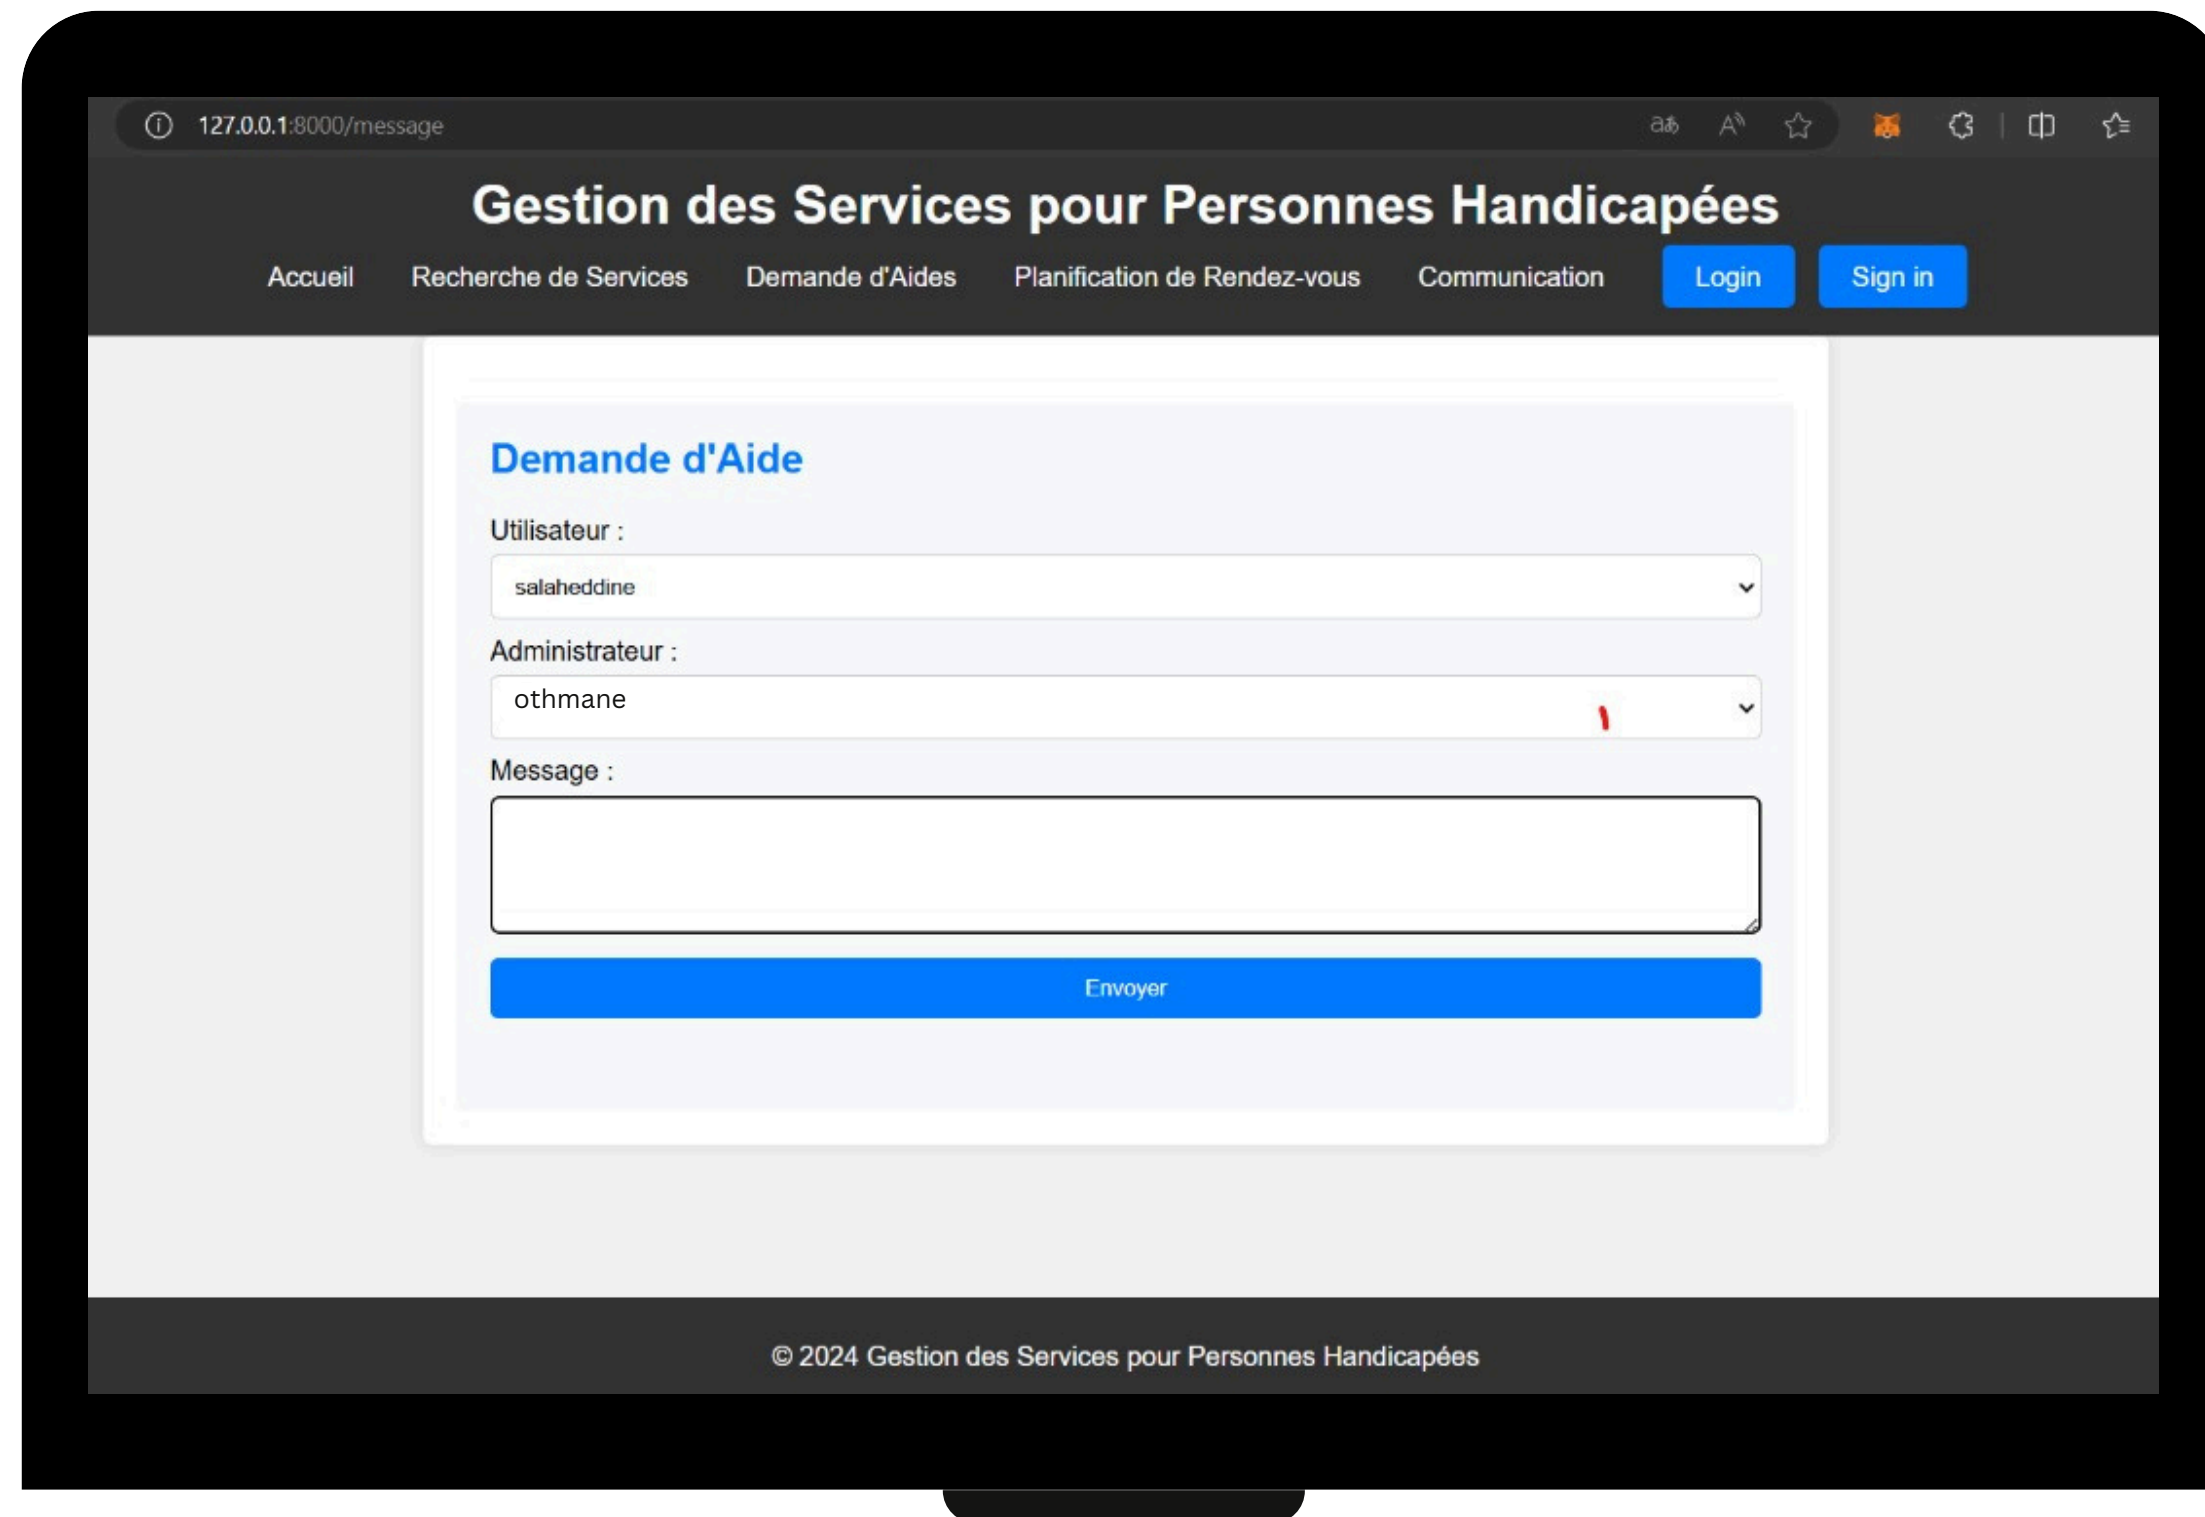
127.0.0.1:8000/message

Gestion des Services pour Personnes Handicapées

Accueil Recherche de Services Demande d'Aides Planification de Rendez-vous Communication Login Sign in

Demande d'Aide

Utilisateur :

salaheddine

Administrateur :

othmane

١

Message :

Envoyer

© 2024 Gestion des Services pour Personnes Handicapées